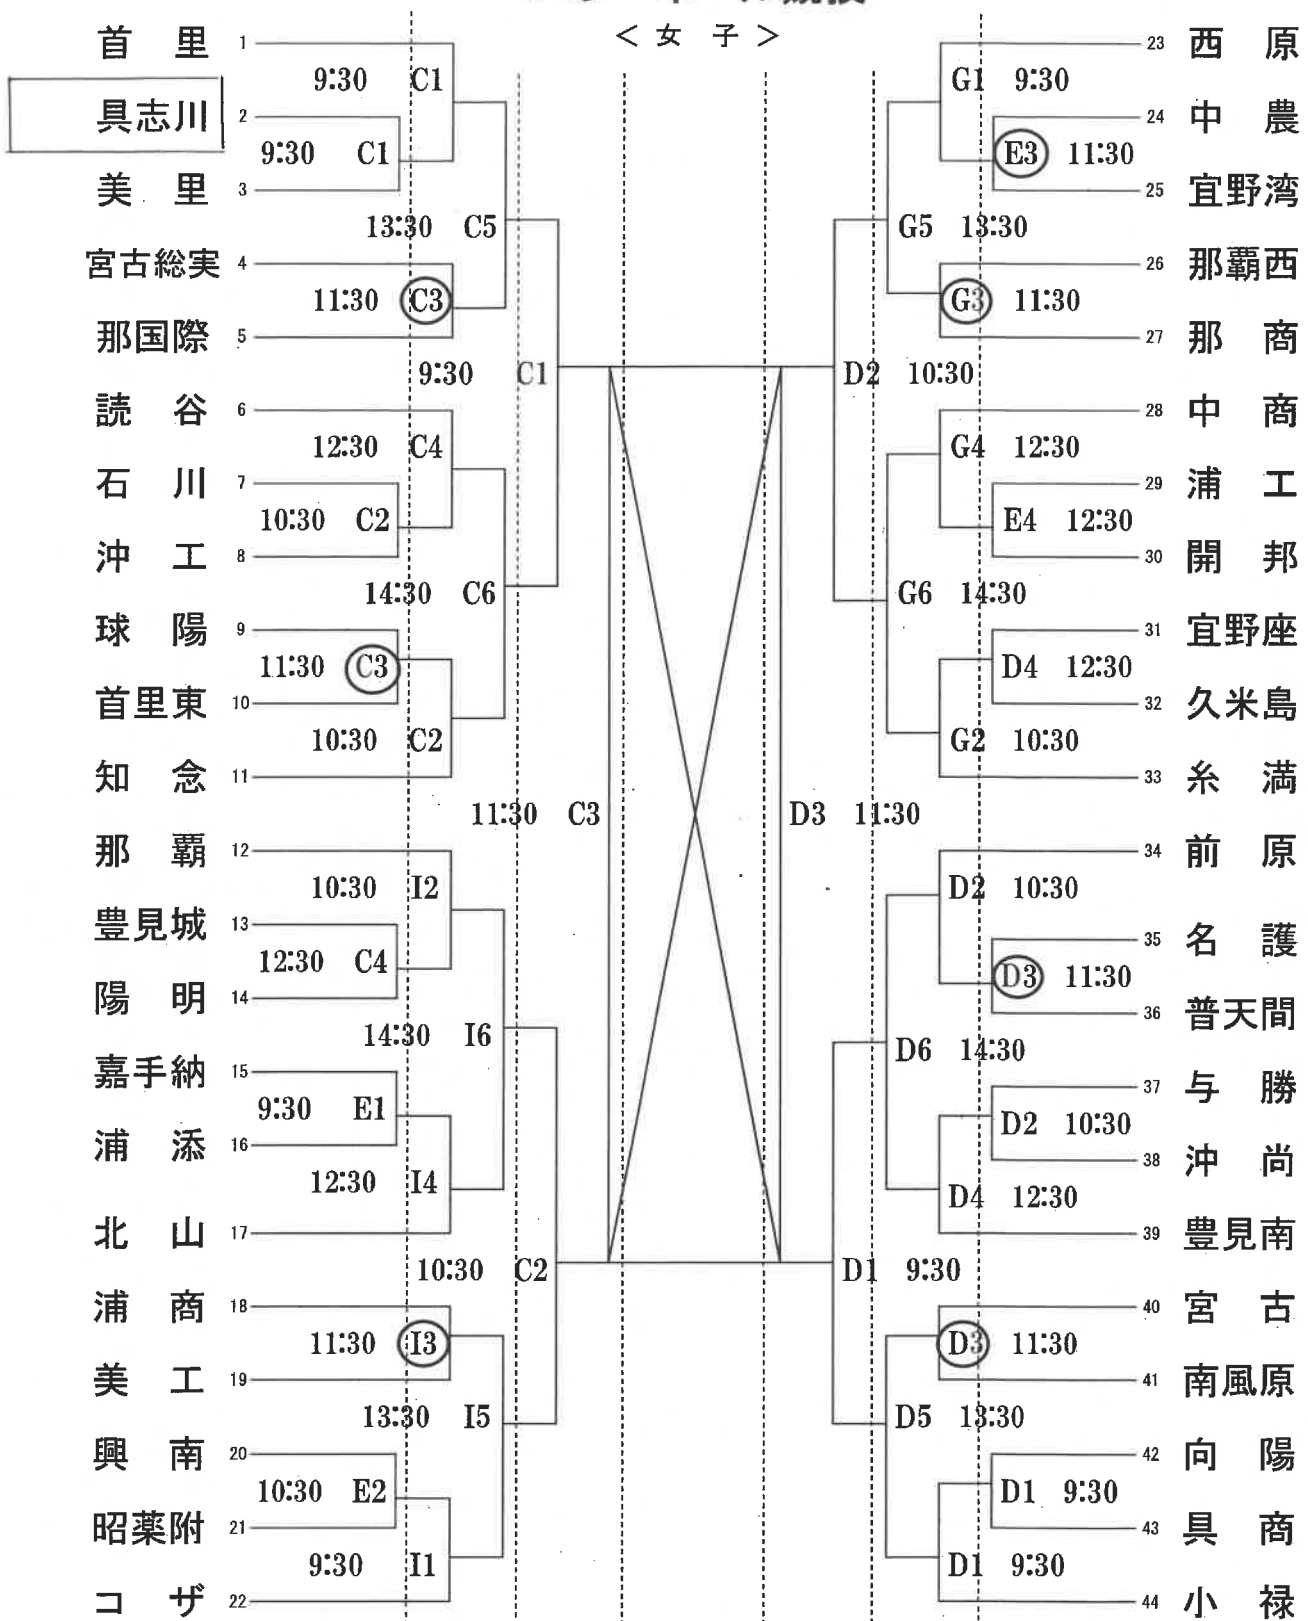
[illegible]

＜女　子＞

首　里 1
具志川 2
美　里 3
宮古総実 4
那国際 5
読　谷 6
石　川 7
沖　工 8
球　陽 9
首里東 10
知　念 11
那　覇 12
豊見城 13
陽　明 14
嘉手納 15
浦　添 16
北　山 17
浦　商 18
美　工 19
興　南 20
昭薬附 21
コ　ザ 22

9:30 C1
9:30 C1
13:30 C5
11:30 C3
9:30 C1
12:30 C4
10:30 C2
14:30 C6
11:30 C3
10:30 C2
11:30 C3
10:30 I2
12:30 C4
14:30 I6
9:30 E1
12:30 I4
10:30 C2
11:30 I3
13:30 I5
10:30 E2
9:30 I1

D3 11:30

G1 9:30
E3 11:30
G5 13:30
G3 11:30
D2 10:30
G4 12:30
E4 12:30
G6 14:30
D4 12:30
G2 10:30
D2 10:30
D3 11:30
D6 14:30
D2 10:30
D4 12:30
D1 9:30
D3 11:30
D5 13:30
D1 9:30
D1 9:30

23 西　原
24 中　農
25 宜野湾
26 那覇西
27 那　商
28 中　商
29 浦　工
30 開　邦
31 宜野座
32 久米島
33 糸　満
34 前　原
35 名　護
36 普天間
37 与　勝
38 沖　尚
39 豊見南
40 宮　古
41 南風原
42 向　陽
43 具　商
44 小　禄